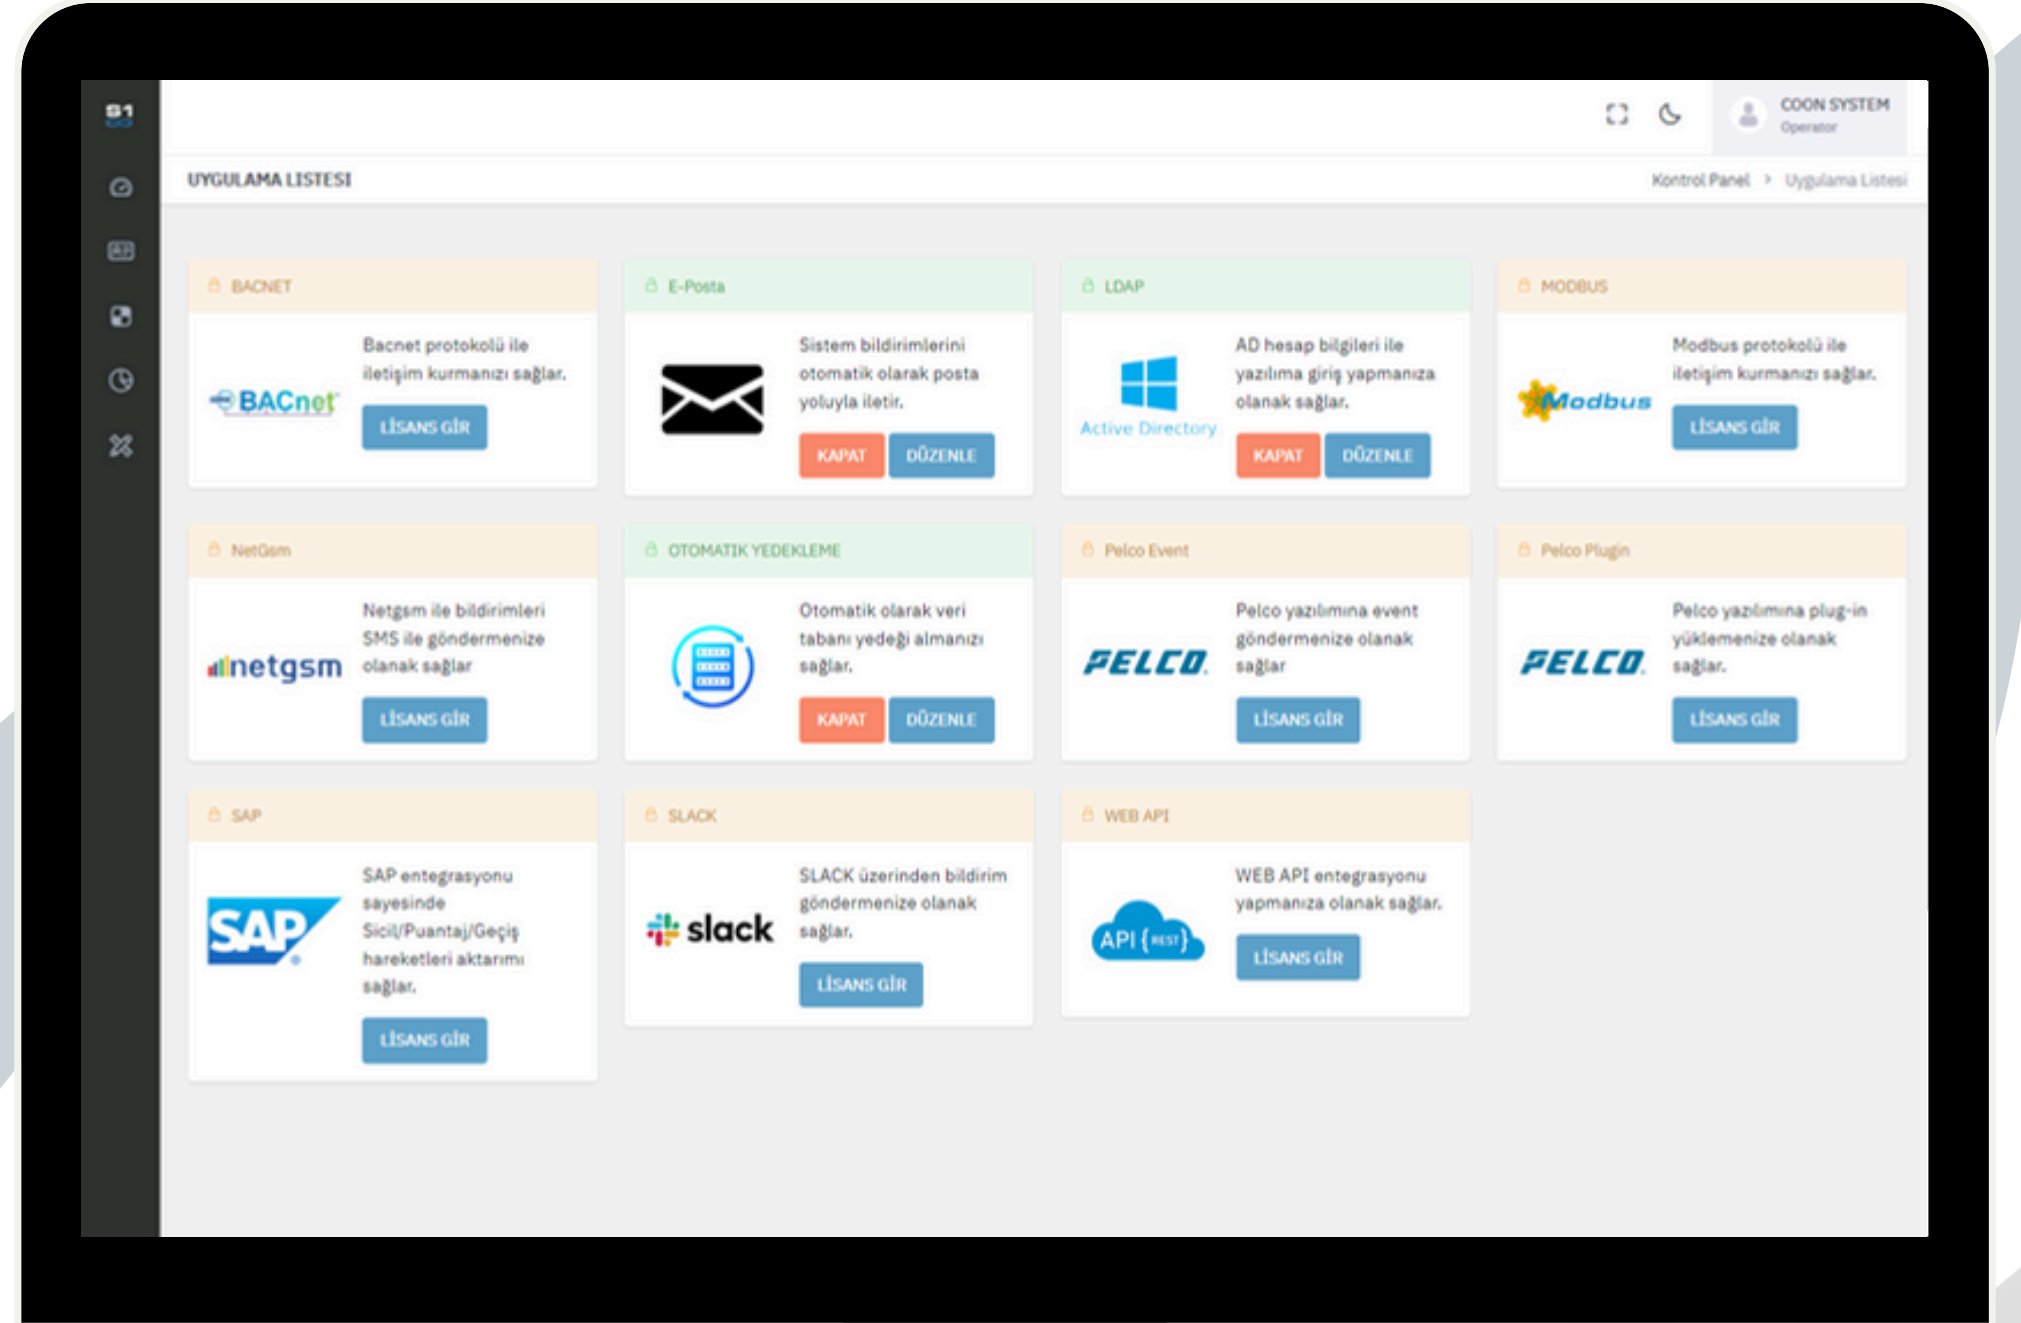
S1

COON SYSTEM
Operator

UYGULAMA LISTESI

Kontrol Panel > Uygulama Listesi

BACNET

BACnet

Bacnet protokolü ile iletişim kurmanızı sağlar.

LİSANS GİR

E-Posta

Sistem bildirimlerini otomatik olarak posta yoluyla iletir.

KAPAT DÜZENLE

LDAP

Active Directory

AD hesap bilgileri ile yazılıma giriş yapmanıza olanak sağlar.

KAPAT DÜZENLE

MODBUS

Modbus

Modbus protokolü ile iletişim kurmanızı sağlar.

LİSANS GİR

NetGsm

netgsm

Netgsm ile bildirimleri SMS ile göndermenize olanak sağlar

LİSANS GİR

OTOMATIK YEDEKLEME

Otomatik olarak veri tabanı yedeği almanızı sağlar.

KAPAT DÜZENLE

Pelco Event

PELCO

Pelco yazılımına event göndermenize olanak sağlar

LİSANS GİR

Pelco Plugin

PELCO

Pelco yazılımına plug-in yüklemenize olanak sağlar.

LİSANS GİR

SAP

SAP

SAP entegrasyonu sayesinde Sicil/Puantaj/Geçiş hareketleri aktarımı sağlar.

LİSANS GİR

SLACK

slack

SLACK üzerinden bildirim göndermenize olanak sağlar.

LİSANS GİR

WEB API

API {REST}

WEB API entegrasyonu yapmanıza olanak sağlar.

LİSANS GİR